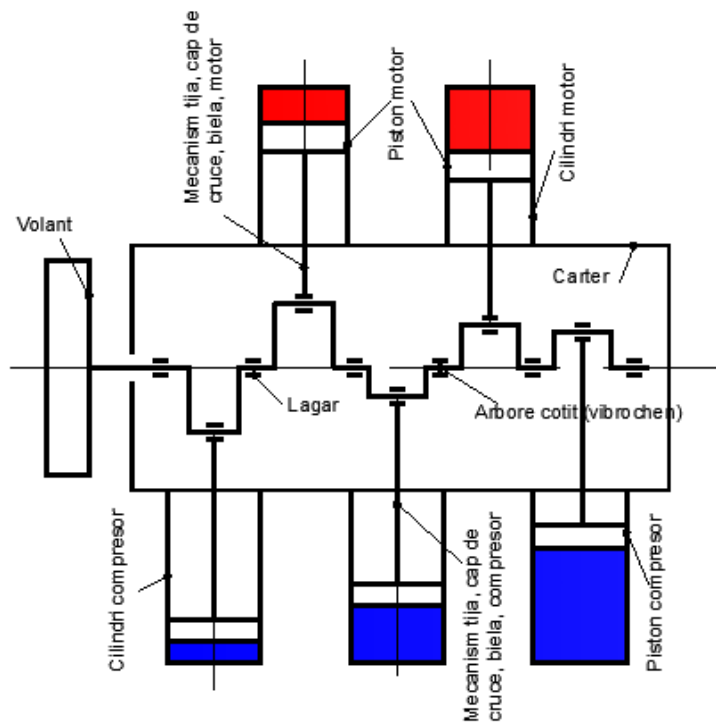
Mecanism tija, cap de cruce, biela, motor

Piston motor

Cilindri motor

Volant

Carter

Lagar

Arbore cotit (vibrochen)

Cilindri compresor

Mecanism tija, cap de cruce, biela, compresor

Piston compresor